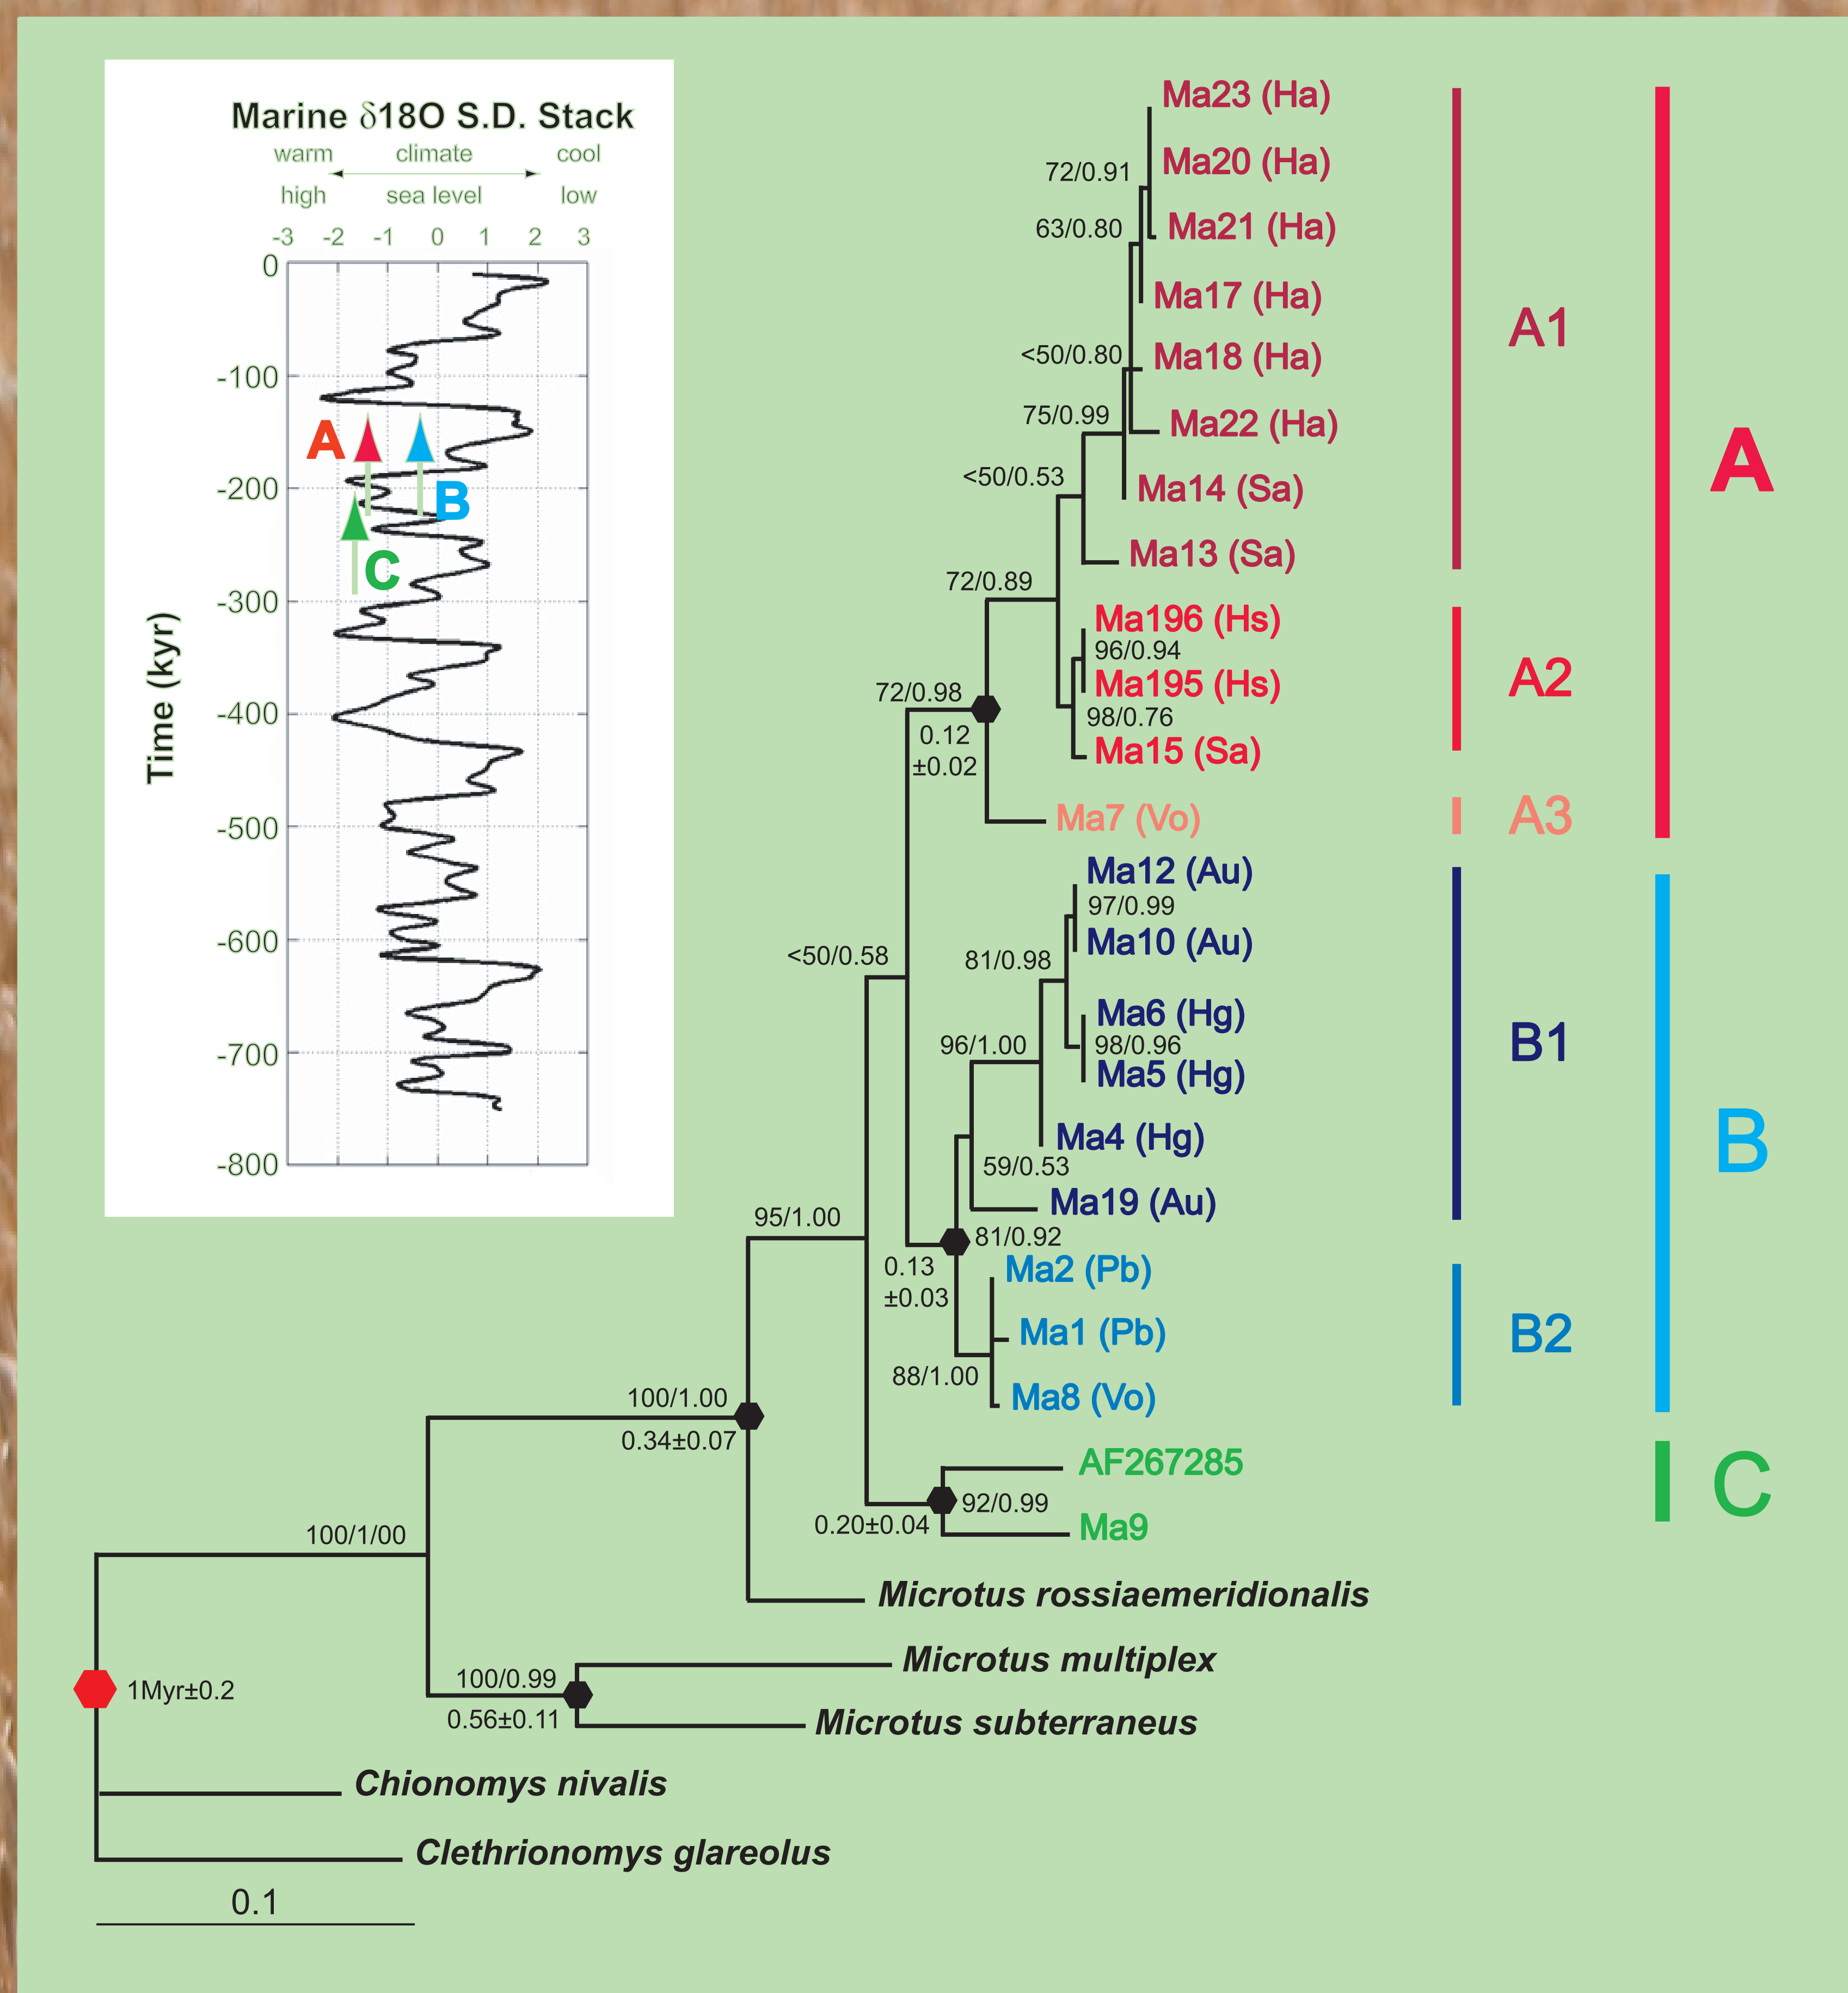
Marine $\delta$18O S.D. Stack
warm climate cool
high sea level low
-3 -2 -1 0 1 2 3
0
-100
-200
-300
-400
-500
-600
-700
-800
Time (kyr)
A
B
C

Ma23 (Ha)
72/0.91
Ma20 (Ha)
63/0.80
Ma21 (Ha)
Ma17 (Ha)
<50/0.80
Ma18 (Ha)
75/0.99
Ma22 (Ha)
<50/0.53
Ma14 (Sa)
Ma13 (Sa)
72/0.89
Ma196 (Hs)
96/0.94
Ma195 (Hs)
72/0.98
98/0.76
0.12 ±0.02
Ma15 (Sa)
Ma7 (Vo)
Ma12 (Au)
97/0.99
Ma10 (Au)
<50/0.58
81/0.98
Ma6 (Hg)
96/1.00
98/0.96
Ma5 (Hg)
Ma4 (Hg)
59/0.53
Ma19 (Au)
95/1.00
81/0.92
0.13 ±0.03
Ma2 (Pb)
Ma1 (Pb)
88/1.00
Ma8 (Vo)
100/1.00
0.34±0.07
AF267285
92/0.99
0.20±0.04
Ma9
100/1/00
Microtus rossiaemeridionalis
Microtus multiplex
100/0.99
1Myr±0.2
0.56±0.11
Microtus subterraneus
Chionomys nivalis
Clethrionomys glareolus
0.1

A1
A2
A3
A
B1
B2
B
C